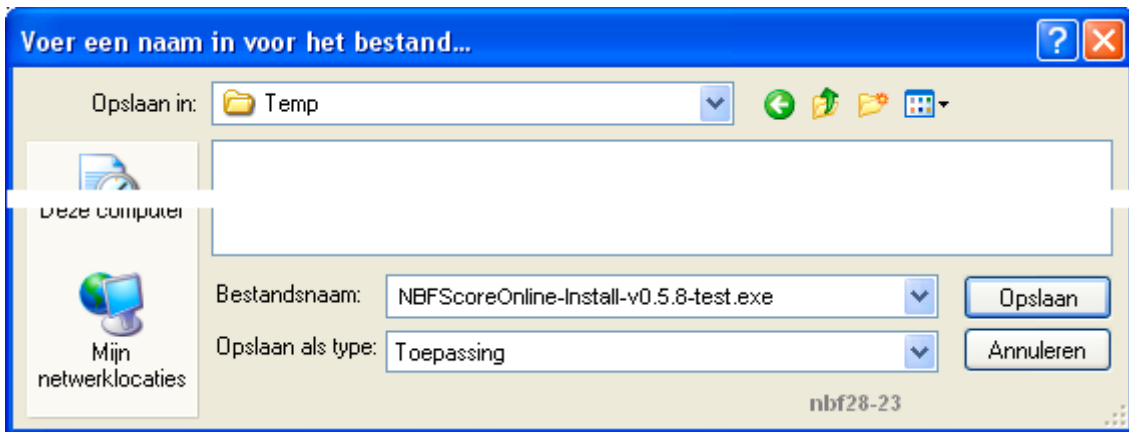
Voer een naam in voor het bestand...

Opslaan in: Temp

Deze computer

Mijn netwerklocaties

Bestandsnaam: NBFScoreOnline-Install-v0.5.8-test.exe

Opslaan als type: Toepassing

Opslaan

Annuleren

nbf28-23